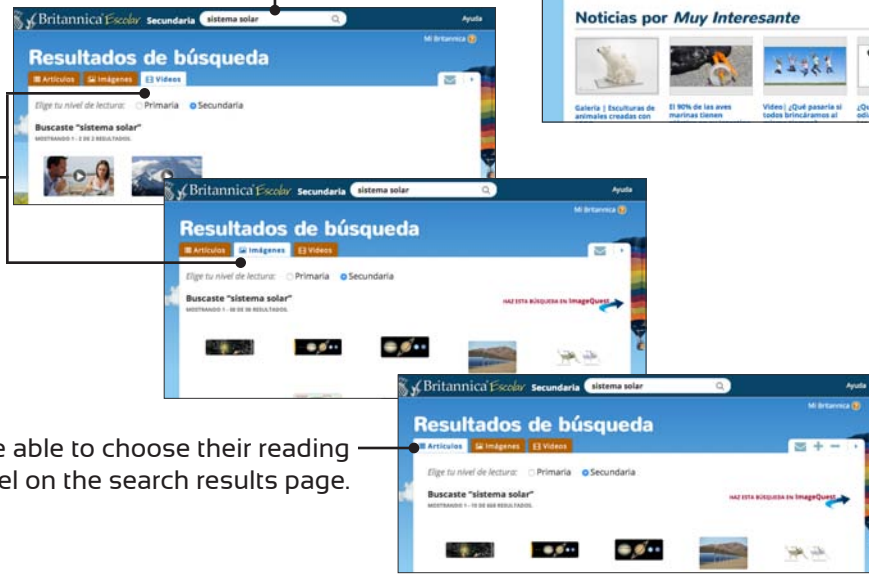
Britannica Escolar Secundaria sistema solar Ayuda
Mi Britannica
Resultados de búsqueda
Artículos Imágenes Videos
Elige tu nivel de lectura: Primaria Secundaria
Buscaste "sistema solar"
MOSTRANDO 1 - 2 DE 2 RESULTADOS.

Noticias por Muy Interesante
Galería | Esculturas de animales creadas con
El 90% de las aves marinas tienen
Video | ¿Qué pasaría si todos brincáramos al

Britannica Escolar Secundaria sistema solar Ayuda
Mi Britannica
Resultados de búsqueda
Artículos Imágenes Videos
Elige tu nivel de lectura: Primaria Secundaria
Buscaste "sistema solar"
MOSTRANDO 1 - 50 DE 96 RESULTADOS.
HAZ ESTA BÚSQUEDA EN ImageQuest

Britannica Escolar Secundaria sistema solar Ayuda
Mi Britannica
Resultados de búsqueda
Artículos Imágenes Videos
Elige tu nivel de lectura: Primaria Secundaria
Buscaste "sistema solar"
MOSTRANDO 1 - 10 DE 668 RESULTADOS.
HAZ ESTA BÚSQUEDA EN ImageQuest

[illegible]e able to choose their reading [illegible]el on the search results page.